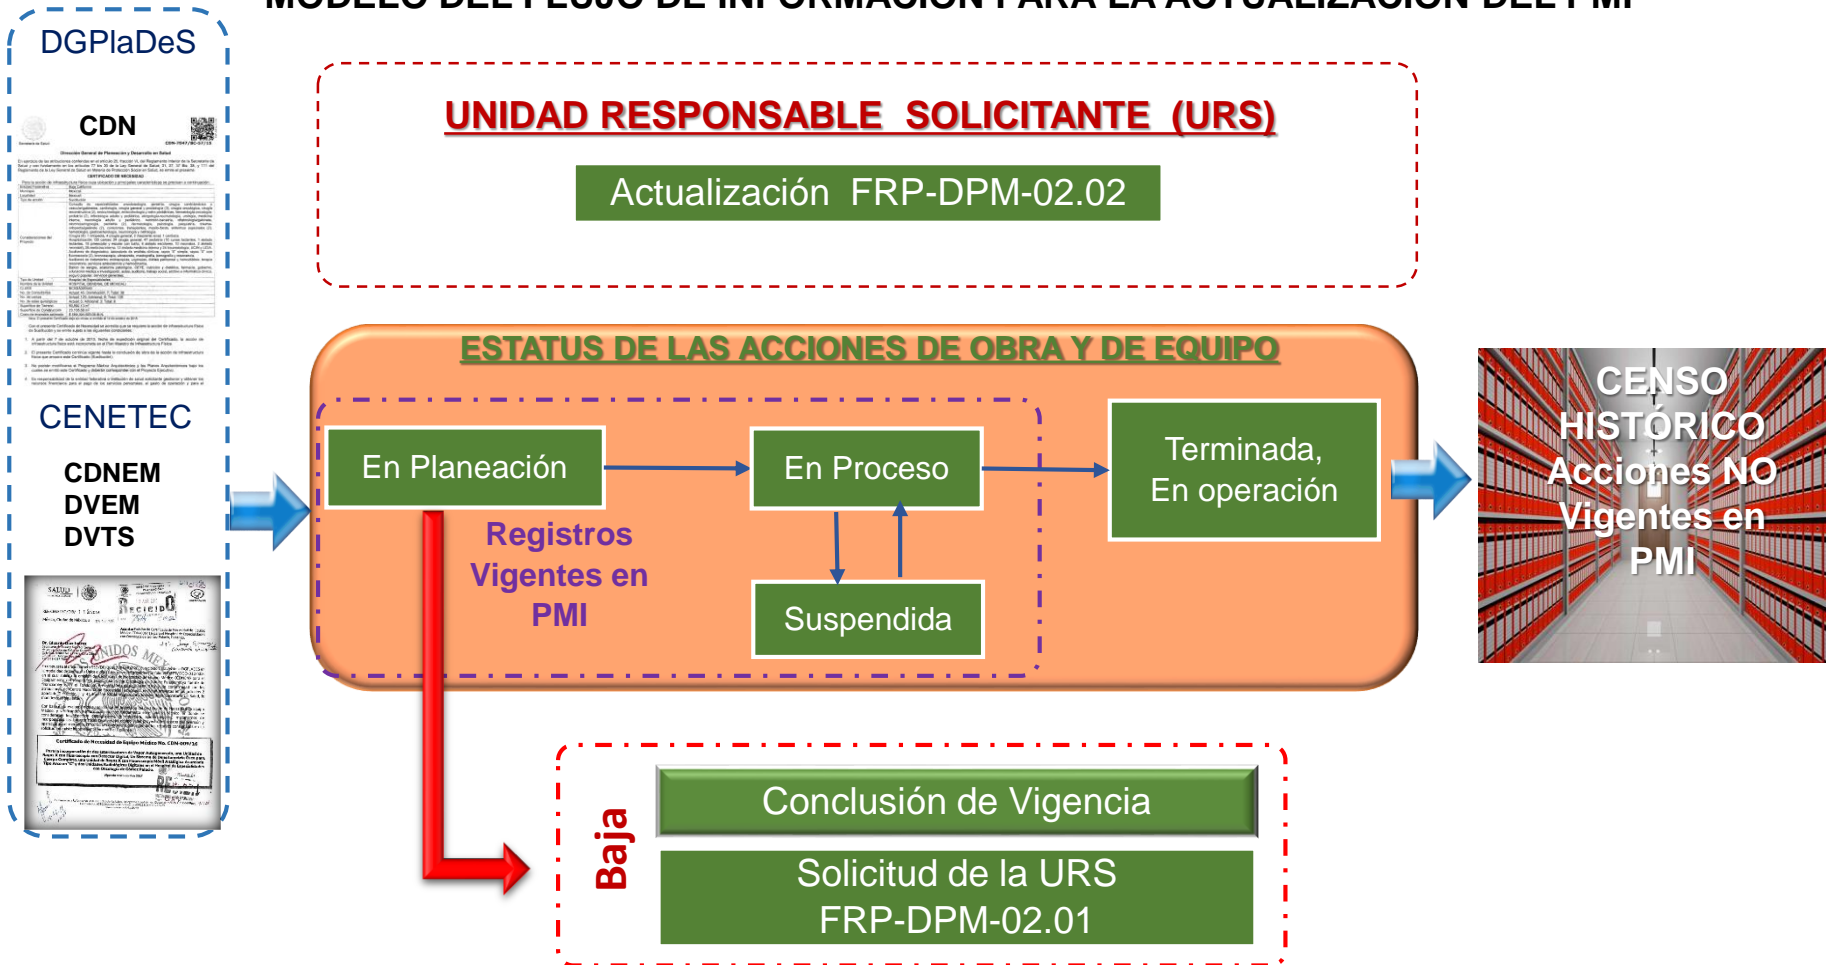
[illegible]

DGPlaDeS

CDN

CENETEC

CDNEM
DVEM
DVTS

UNIDAD RESPONSABLE SOLICITANTE (URS)

Actualización FRP-DPM-02.02

ESTATUS DE LAS ACCIONES DE OBRA Y DE EQUIPO

En Planeación

En Proceso

Terminada,
En operación

Suspendida

Registros Vigentes en PMI

CENSO HISTÓRICO Acciones NO Vigentes en PMI

Baja

Conclusión de Vigencia

Solicitud de la URS
FRP-DPM-02.01